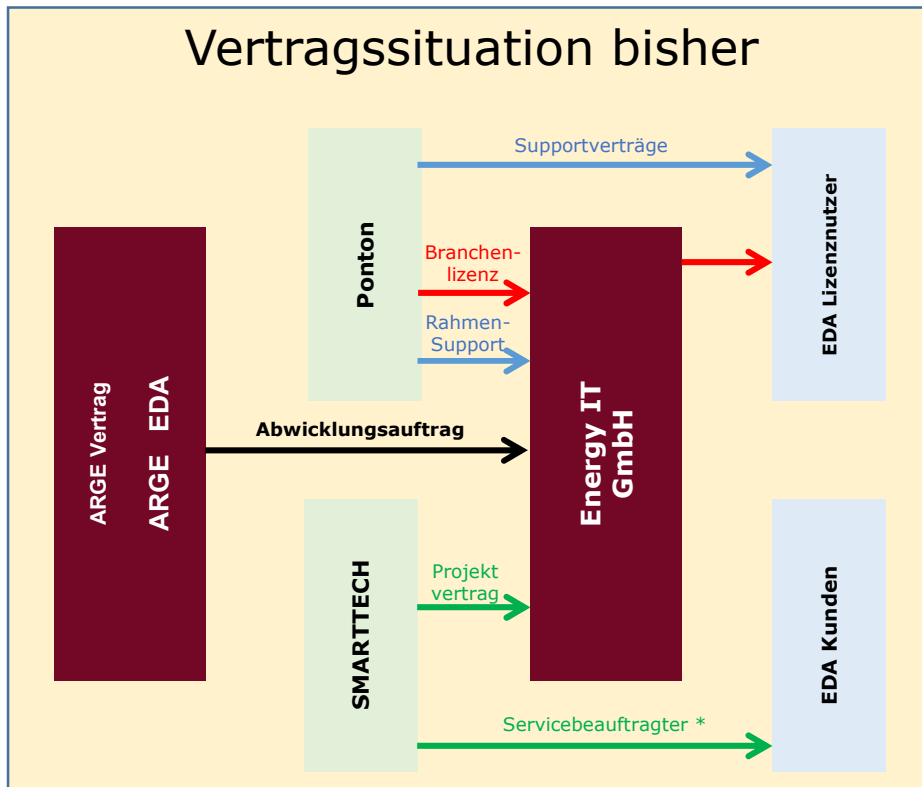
Vertragssituation bisher

Supportverträge

Ponton

Branchenlizenz

Rahmen-Support

EDA Lizenznutzer

ARGE Vertrag

ARGE EDA

Abwicklungsauftrag

Energy IT GmbH

SMARTTECH

Projekt vertrag

EDA Kunden

Servicebeauftragter *